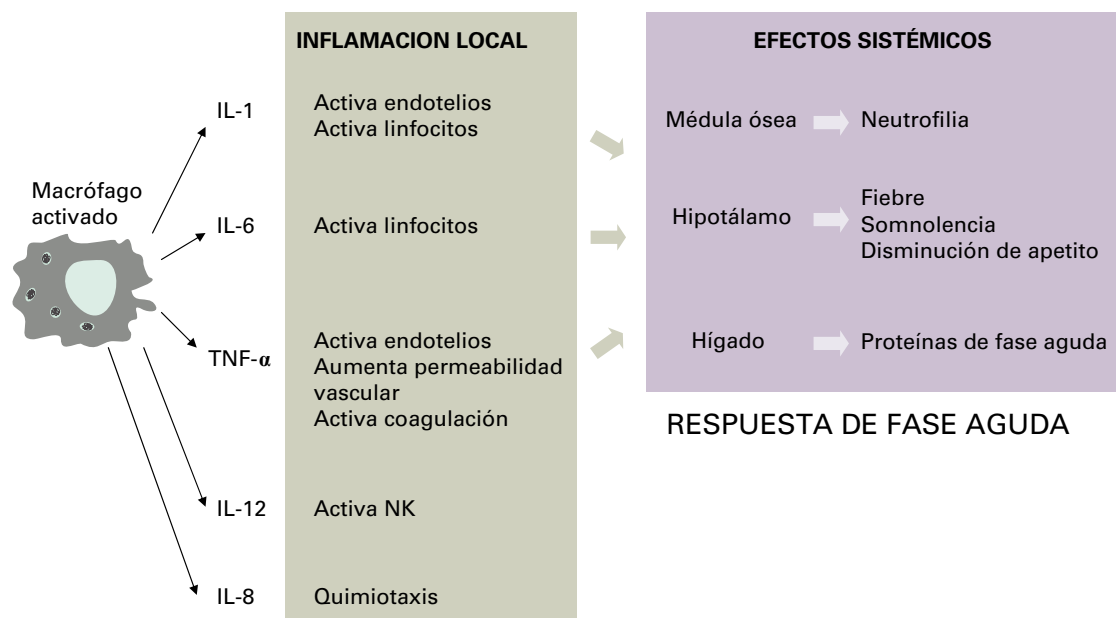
Macrófago activado

IL-1

IL-6

TNF-$\alpha$

IL-12

IL-8

INFLAMACION LOCAL

Activa endotelios
Activa linfocitos

Activa linfocitos

Activa endotelios
Aumenta permeabilidad vascular
Activa coagulación

Activa NK

Quimiotaxis

EFECTOS SISTÉMICOS

Médula ósea → Neutrofilia

Hipotálamo → Fiebre
Somnolencia
Disminución de apetito

Hígado → Proteínas de fase aguda

RESPUESTA DE FASE AGUDA